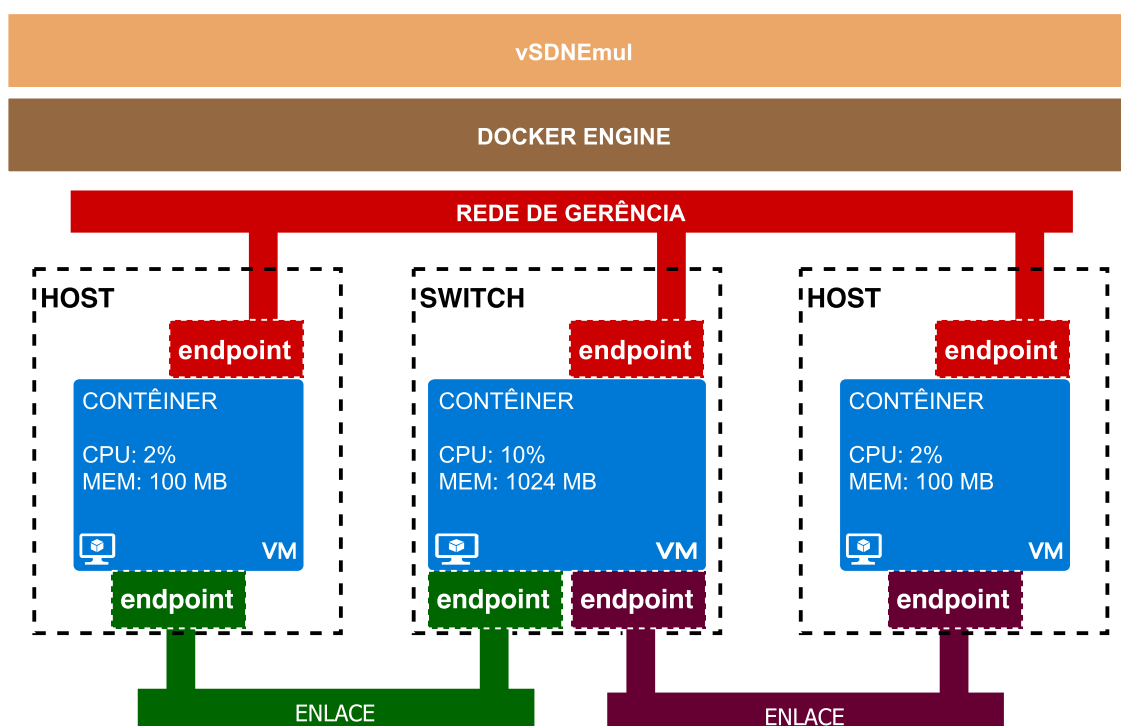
vSDNEmul

DOCKER ENGINE

REDE DE GERÊNCIA

HOST

endpoint

CONTÊINER

CPU: 2%
MEM: 100 MB

VM

endpoint

SWITCH

endpoint

CONTÊINER

CPU: 10%
MEM: 1024 MB

VM

endpoint

endpoint

HOST

endpoint

CONTÊINER

CPU: 2%
MEM: 100 MB

VM

endpoint

ENLACE

ENLACE